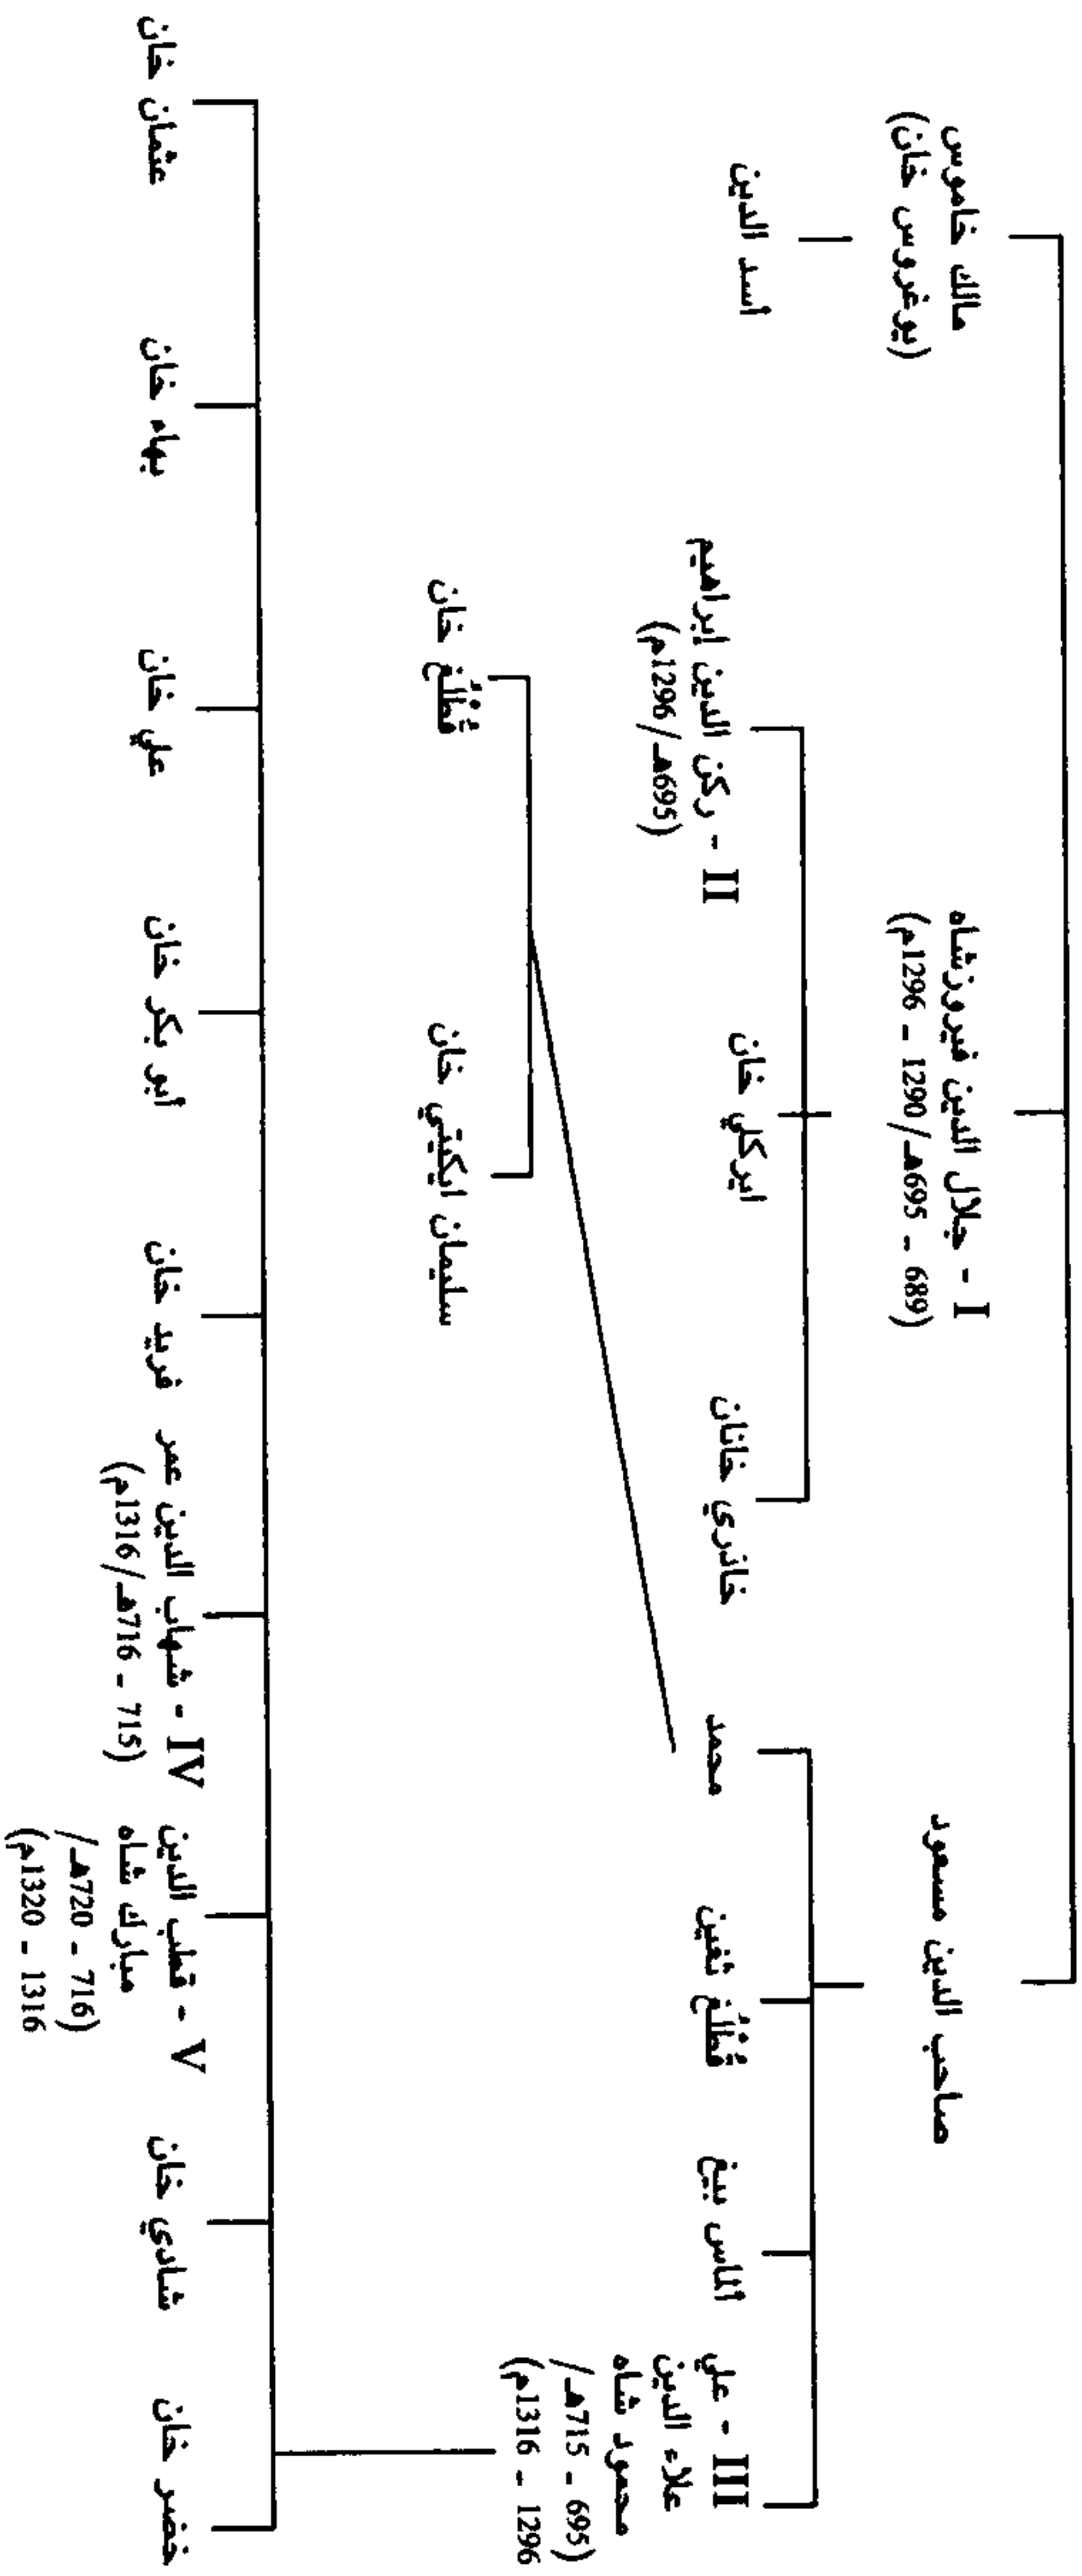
مالك خاموس (يوغروس خان)

I - جلال الدين فيروزشاه (689 - 695هـ/1290 - 1296م)

صاحب الدين مسعود

أسد الدين

II - ركن الدين إبراهيم (695هـ/1296م)

اركلي خان

خاذري خانان

محمد

قتلغ تغين

ألماس بيغ

III - علي علاء الدين محمود شاه (695 - 715هـ/1296 - 1316م)

قتلغ خان

سليمان ايكيتي خان

عثمان خان

بهاء خان

علي خان

أبو بكر خان

فريد خان

IV - شهاب الدين عمر (715 - 716هـ/1316م)

V - قطب الدين مبارك شاه (716 - 720هـ/1316 - 1320م)

شادي خان

خضر خان